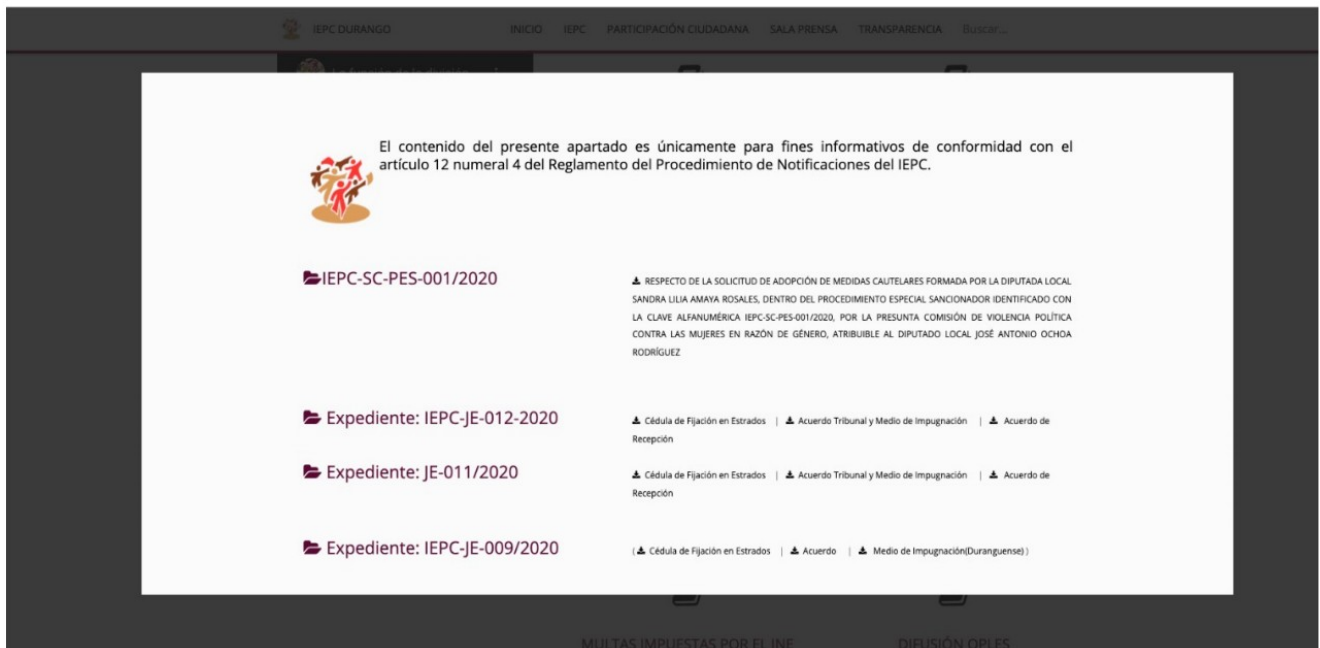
IEPC DURANGO INICIO IEPC PARTICIPACIÓN CIUDADANA SALA PRENSA TRANSPARENCIA Buscar...

El contenido del presente apartado es únicamente para fines informativos de conformidad con el artículo 12 numeral 4 del Reglamento del Procedimiento de Notificaciones del IEPC.

IEPC-SC-PES-001/2020

RESPECTO DE LA SOLICITUD DE ADOPCIÓN DE MEDIDAS CAUTELARES FORMADA POR LA DIPUTADA LOCAL SANDRA LILIA AMAYA ROSALES, DENTRO DEL PROCEDIMIENTO ESPECIAL SANCIONADOR IDENTIFICADO CON LA CLAVE ALFANUMÉRICA IEPC-SC-PES-001/2020, POR LA PRESUNTA COMISIÓN DE VIOLENCIA POLÍTICA CONTRA LAS MUJERES EN RAZÓN DE GÉNERO, ATRIBUIBLE AL DIPUTADO LOCAL JOSÉ ANTONIO OCHOA RODRÍGUEZ

Expediente: IEPC-JE-012-2020

Cédula de Fijación en Estrados | Acuerdo Tribunal y Medio de Impugnación | Acuerdo de Recepción

Expediente: JE-011/2020

Cédula de Fijación en Estrados | Acuerdo Tribunal y Medio de Impugnación | Acuerdo de Recepción

Expediente: IEPC-JE-009/2020

( Cédula de Fijación en Estrados | Acuerdo | Medio de Impugnación(Duranguense) )

MULTAS IMPUESTAS POR EL INE DIFUSIÓN OPLES